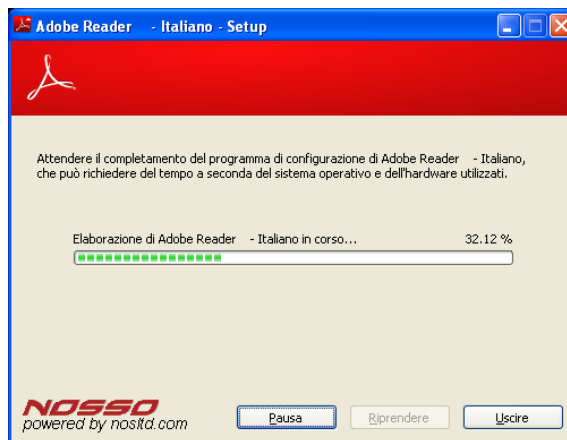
Adobe Reader - Italiano - Setup

Attendere il completamento del programma di configurazione di Adobe Reader - Italiano, che può richiedere del tempo a seconda del sistema operativo e dell'hardware utilizzati.

Elaborazione di Adobe Reader - Italiano in corso...

32.12 %

NOSSO
powered by nosltd.com

Pausa

Riprendere

Uscire